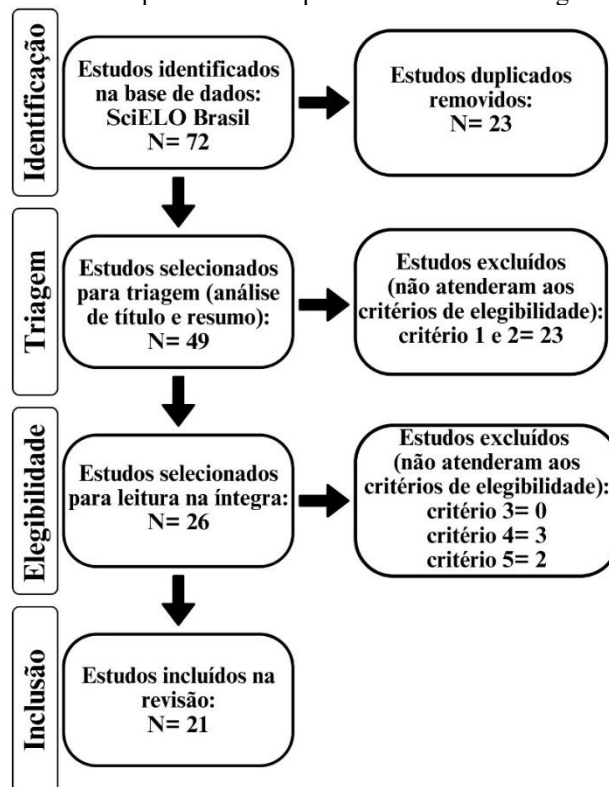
Identificação

Estudos identificados na base de dados: SciELO Brasil N= 72

Estudos duplicados removidos: N= 23

Triagem

Estudos selecionados para triagem (análise de título e resumo): N= 49

Estudos excluídos (não atenderam aos critérios de elegibilidade): critério 1 e 2= 23

Elegibilidade

Estudos selecionados para leitura na íntegra: N= 26

Estudos excluídos (não atenderam aos critérios de elegibilidade): critério 3= 0 critério 4= 3 critério 5= 2

Inclusão

Estudos incluídos na revisão: N= 21